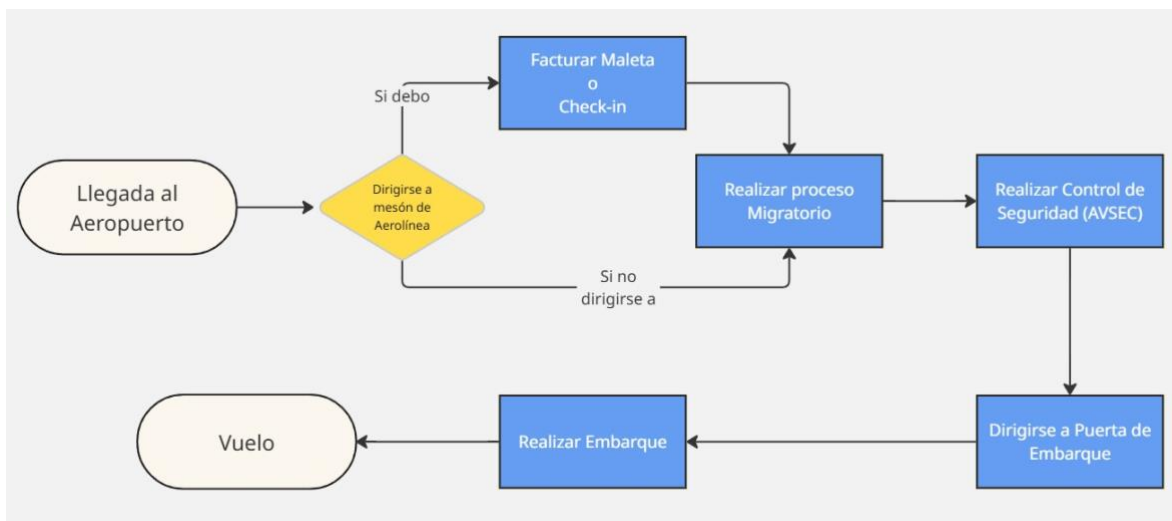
Llegada al Aeropuerto

Dirigirse a mesón de Aerolínea

Si debo

Facturar Maleta
o
Check-in

Si no dirigirse a

Realizar proceso Migratorio

Realizar Control de Seguridad (AVSEC)

Dirigirse a Puerta de Embarque

Realizar Embarque

Vuelo